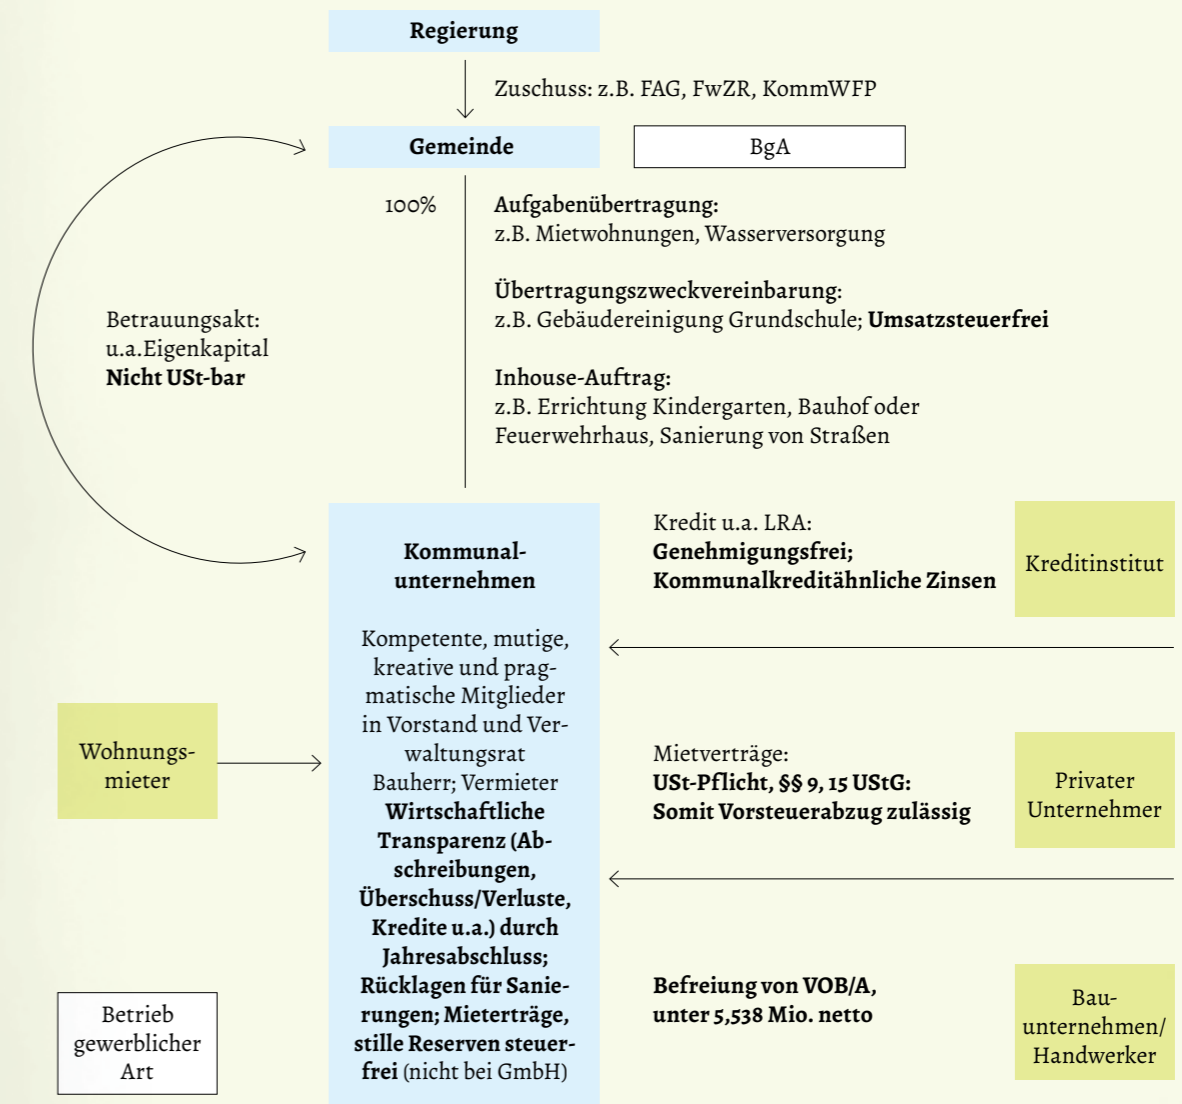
Regierung

Zuschuss: z.B. FAG, FwZR, KommWFP

Gemeinde

BgA

100%

Aufgabenübertragung:
z.B. Mietwohnungen, Wasserversorgung

Übertragungszweckvereinbarung:
z.B. Gebäudereinigung Grundschule; Umsatzsteuerfrei

Inhouse-Auftrag:
z.B. Errichtung Kindergarten, Bauhof oder Feuerwehrhaus, Sanierung von Straßen

Betrauungsakt:
u.a.Eigenkapital
Nicht USt-bar

Kommunalunternehmen

Kompetente, mutige, kreative und pragmatische Mitglieder in Vorstand und Verwaltungsrat
Bauherr; Vermieter
Wirtschaftliche Transparenz (Abschreibungen, Überschuss/Verluste, Kredite u.a.) durch Jahresabschluss; Rücklagen für Sanierungen; Mieterträge, stille Reserven steuerfrei (nicht bei GmbH)

Kredit u.a. LRA:
Genehmigungsfrei;
Kommunalkreditähnliche Zinsen

Kreditinstitut

Wohnungsmieter

Mietverträge:
USt-Pflicht, §§ 9, 15 UStG:
Somit Vorsteuerabzug zulässig

Privater Unternehmer

Betrieb gewerblicher Art

Befreiung von VOB/A,
unter 5,538 Mio. netto

Bauunternehmen/ Handwerker